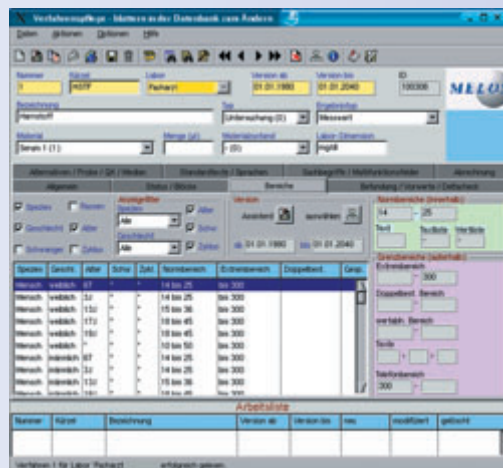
Verfahrenspflege - blättern in der Datenbank zum Ändern

Datei Aktionen Optionen Hilfe

Nummer 1
Kürzel HSTF
Labor Pacharzt
Version ab 01.01.1980
Version bis 01.01.2040
ID 100306
MELO

Bezeichnung Harnstoff
Typ Untersuchung (0)
Ergebnistyp Messwert

Material Serum-1 (1)
Menge (µl)
Materialzustand - (0)
Labor-Dimension mg/dl

Alternativen / Probe / Qt / Medien
Standardtexte / Sprachen
Suchbegriffe / Mehrfachkürzelfelder
Abrechnung
Allgemein
Status / Blöcke
Bereiche
Befundung / Vorwerte / Deltacheck

Spezies Rechts
Geschlecht Alter
Schwanger Zyklus

Auswahlfilter
Spezies Alle
Geschlecht Alle
Alter
Schw
Zyklus

Version
Anzeigen
auswählen
ab 01.01.1980 bis 01.01.2040

Normbereiche (innerhalb)
14 - 25
Text
Textliste
Vert.liste

| Spezies | Geschl. | Alter | Schw | Zykl | Normbereich | Erl.bereich | Doppelbest. | Gesp. |
|---|---|---|---|---|---|---|---|---|
| Mensch | weiblich | 67 | * | * | 14 bis 25 | bis 300 | | |
| Mensch | weiblich | 3J | * | * | 14 bis 25 | bis 300 | | |
| Mensch | weiblich | 13J | * | * | 15 bis 36 | bis 300 | | |
| Mensch | weiblich | 17J | * | * | 18 bis 45 | bis 300 | | |
| Mensch | weiblich | 18J | * | * | 15 bis 45 | bis 300 | | |
| Mensch | weiblich | * | * | * | 10 bis 50 | bis 300 | | |
| Mensch | männlich | 67 | * | * | 14 bis 25 | bis 300 | | |
| Mensch | männlich | 3J | * | * | 14 bis 25 | bis 300 | | |
| Mensch | männlich | 13J | * | * | 15 bis 36 | bis 300 | | |
| Mensch | männlich | 18J | * | * | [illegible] | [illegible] | | |

Grenzbereiche (außerhalb)
Erl.bereich
- 300
Doppelbest. Bereich
-
verdächt. Bereich
-
Texte
Telefonbereich
-

Arbeitsliste

| Nummer | Kürzel | Bezeichnung | Version ab | Version bis | neu | modifiziert | gelöscht |
|---|---|---|---|---|---|---|---|

Verfahren 1 für Labor Pacharzt    erfolgreich gelesen